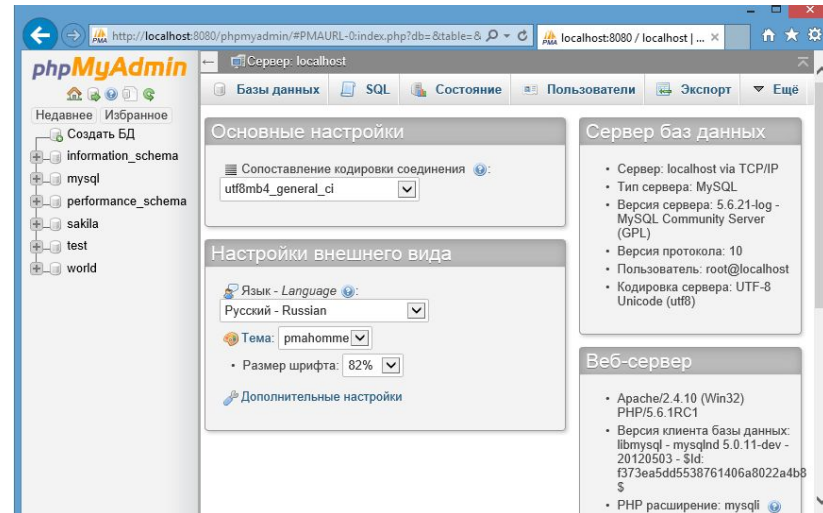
http://localhost:8080/phpmyadmin/#PMAURL-0:index.php?db=&table=&
localhost:8080 / localhost | ...

phpMyAdmin

Недавнее Избранное

Создать БД
information_schema
mysql
performance_schema
sakila
test
world

Сервер: localhost

Базы данных SQL Состояние Пользователи Экспорт Ещё

Основные настройки

Сопоставление кодировки соединения:
utf8mb4_general_ci

Настройки внешнего вида

Язык - Language:
Русский - Russian

Тема: pmahomme

• Размер шрифта: 82%

Дополнительные настройки

Сервер баз данных

• Сервер: localhost via TCP/IP
• Тип сервера: MySQL
• Версия сервера: 5.6.21-log - MySQL Community Server (GPL)
• Версия протокола: 10
• Пользователь: root@localhost
• Кодировка сервера: UTF-8 Unicode (utf8)

Веб-сервер

• Apache/2.4.10 (Win32) PHP/5.6.1RC1
• Версия клиента базы данных: libmysql - mysqlnd 5.0.11-dev - 20120503 - $Id: f373ea5dd5538761406a8022a4b8 $
• PHP расширение: mysqli